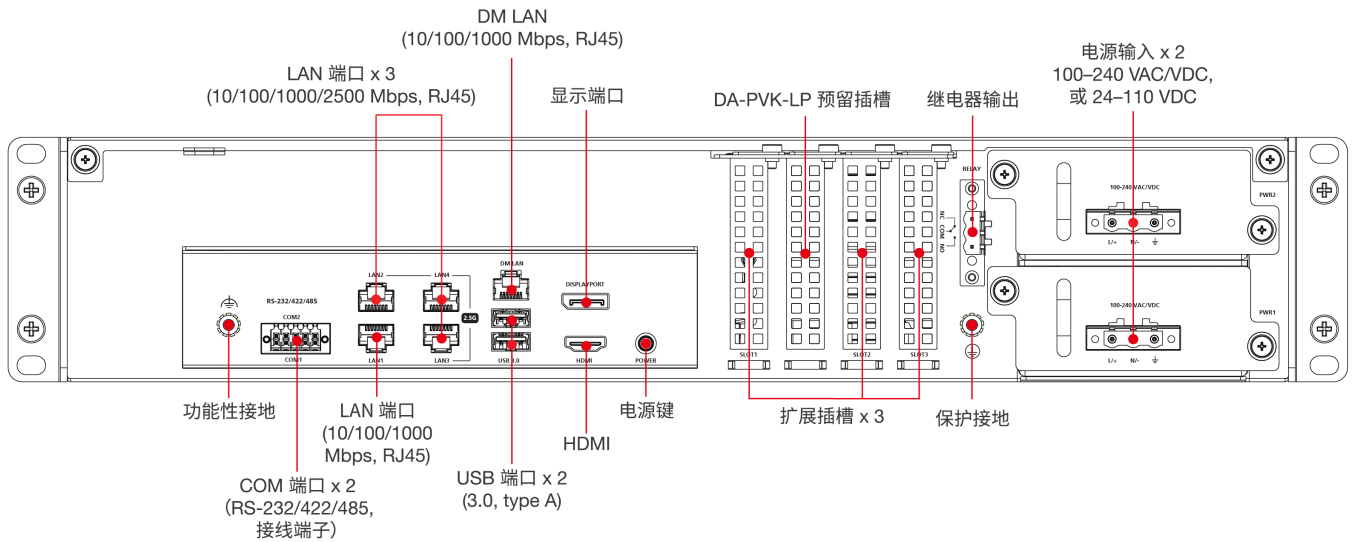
DM LAN
(10/100/1000 Mbps, RJ45)

LAN 端口 x 3
(10/100/1000/2500 Mbps, RJ45)

显示端口

DA-PVK-LP 预留插槽

继电器输出

电源输入 x 2
100–240 VAC/VDC,
或 24–110 VDC

RS-232/422/485
COM2
COM1
LAN2
LAN4
LAN1
LAN3
2.5G
DM LAN
USB 3.0
DISPLAYPORT
HDMI
POWER
SLOT1
SLOT2
SLOT3
RELAY
NC
COM
NO
100-240 VAC/VDC
PWR2
PWR1
L/+
N/-

功能性接地

LAN 端口
(10/100/1000
Mbps, RJ45)

COM 端口 x 2
(RS-232/422/485,
接线端子)

USB 端口 x 2
(3.0, type A)

HDMI

电源键

扩展插槽 x 3

保护接地